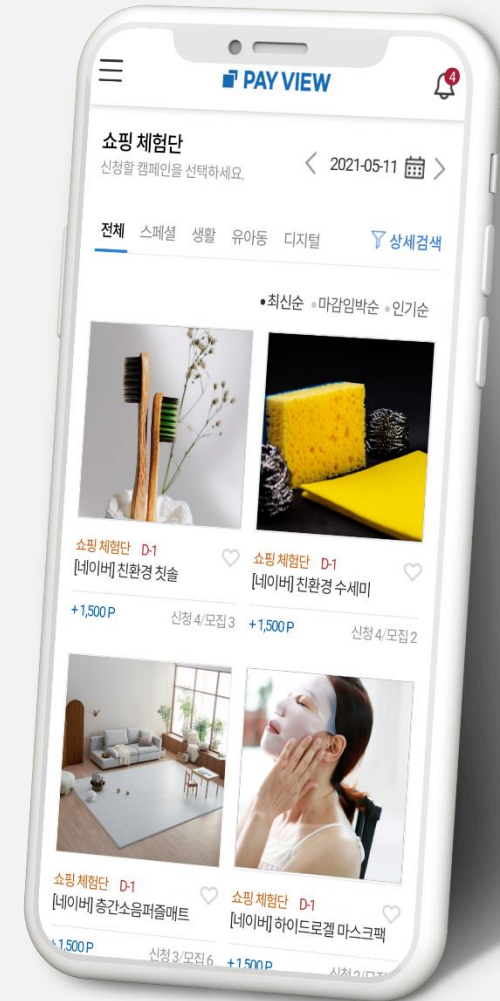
PAY VIEW

4

쇼핑 체험단
신청할 캠페인을 선택하세요.

2021-05-11

전체 스페셜 생활 유아동 디지털 상세검색

•최신순 •마감임박순 •인기순

쇼핑 체험단 D-1
[네이버] 친환경 칫솔
+ 1,500 P
신청 4/모집 3

쇼핑 체험단 D-1
[네이버] 친환경 수세미
+ 1,500 P
신청 4/모집 2

쇼핑 체험단 D-1
[네이버] 층간소음퍼즐매트
+1,500 P
신청 3/모집 6

쇼핑 체험단 D-1
[네이버] 하이드로겔 마스크팩
+1,500 P
신청 3/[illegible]